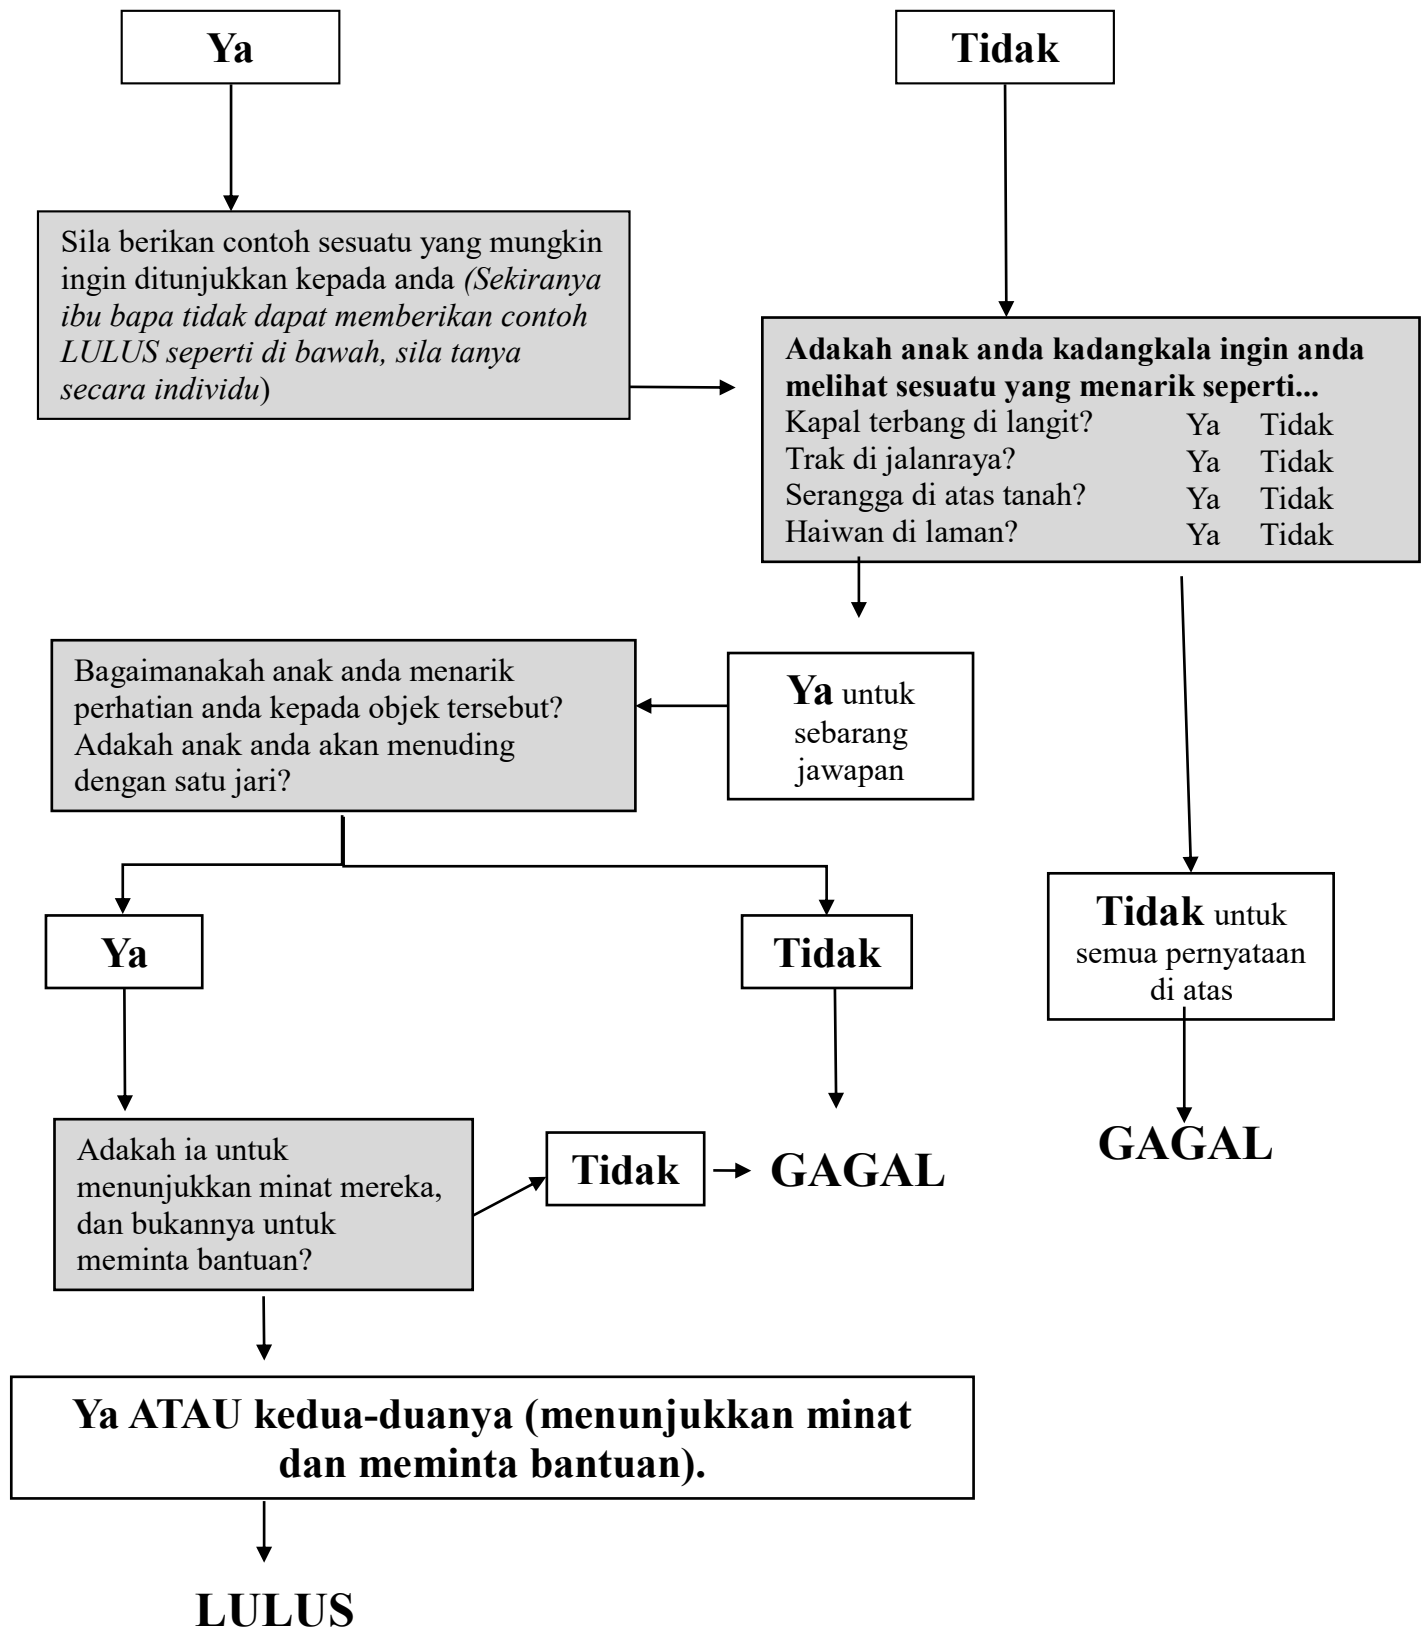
Ya

Tidak

Sila berikan contoh sesuatu yang mungkin ingin ditunjukkan kepada anda *(Sekiranya ibu bapa tidak dapat memberikan contoh LULUS seperti di bawah, sila tanya secara individu*)

**Adakah anak anda kadangkala ingin anda melihat sesuatu yang menarik seperti...**

| | | |
|---|---|---|
| Kapal terbang di langit? | Ya | Tidak |
| Trak di jalanraya? | Ya | Tidak |
| Serangga di atas tanah? | Ya | Tidak |
| Haiwan di laman? | Ya | Tidak |

Bagaimanakah anak anda menarik perhatian anda kepada objek tersebut? Adakah anak anda akan menuding dengan satu jari?

Ya untuk sebarang jawapan

Tidak untuk semua pernyataan di atas

Ya

Tidak

GAGAL

Adakah ia untuk menunjukkan minat mereka, dan bukannya untuk meminta bantuan?

Tidak → GAGAL

Ya ATAU kedua-duanya (menunjukkan minat dan meminta bantuan).

LULUS